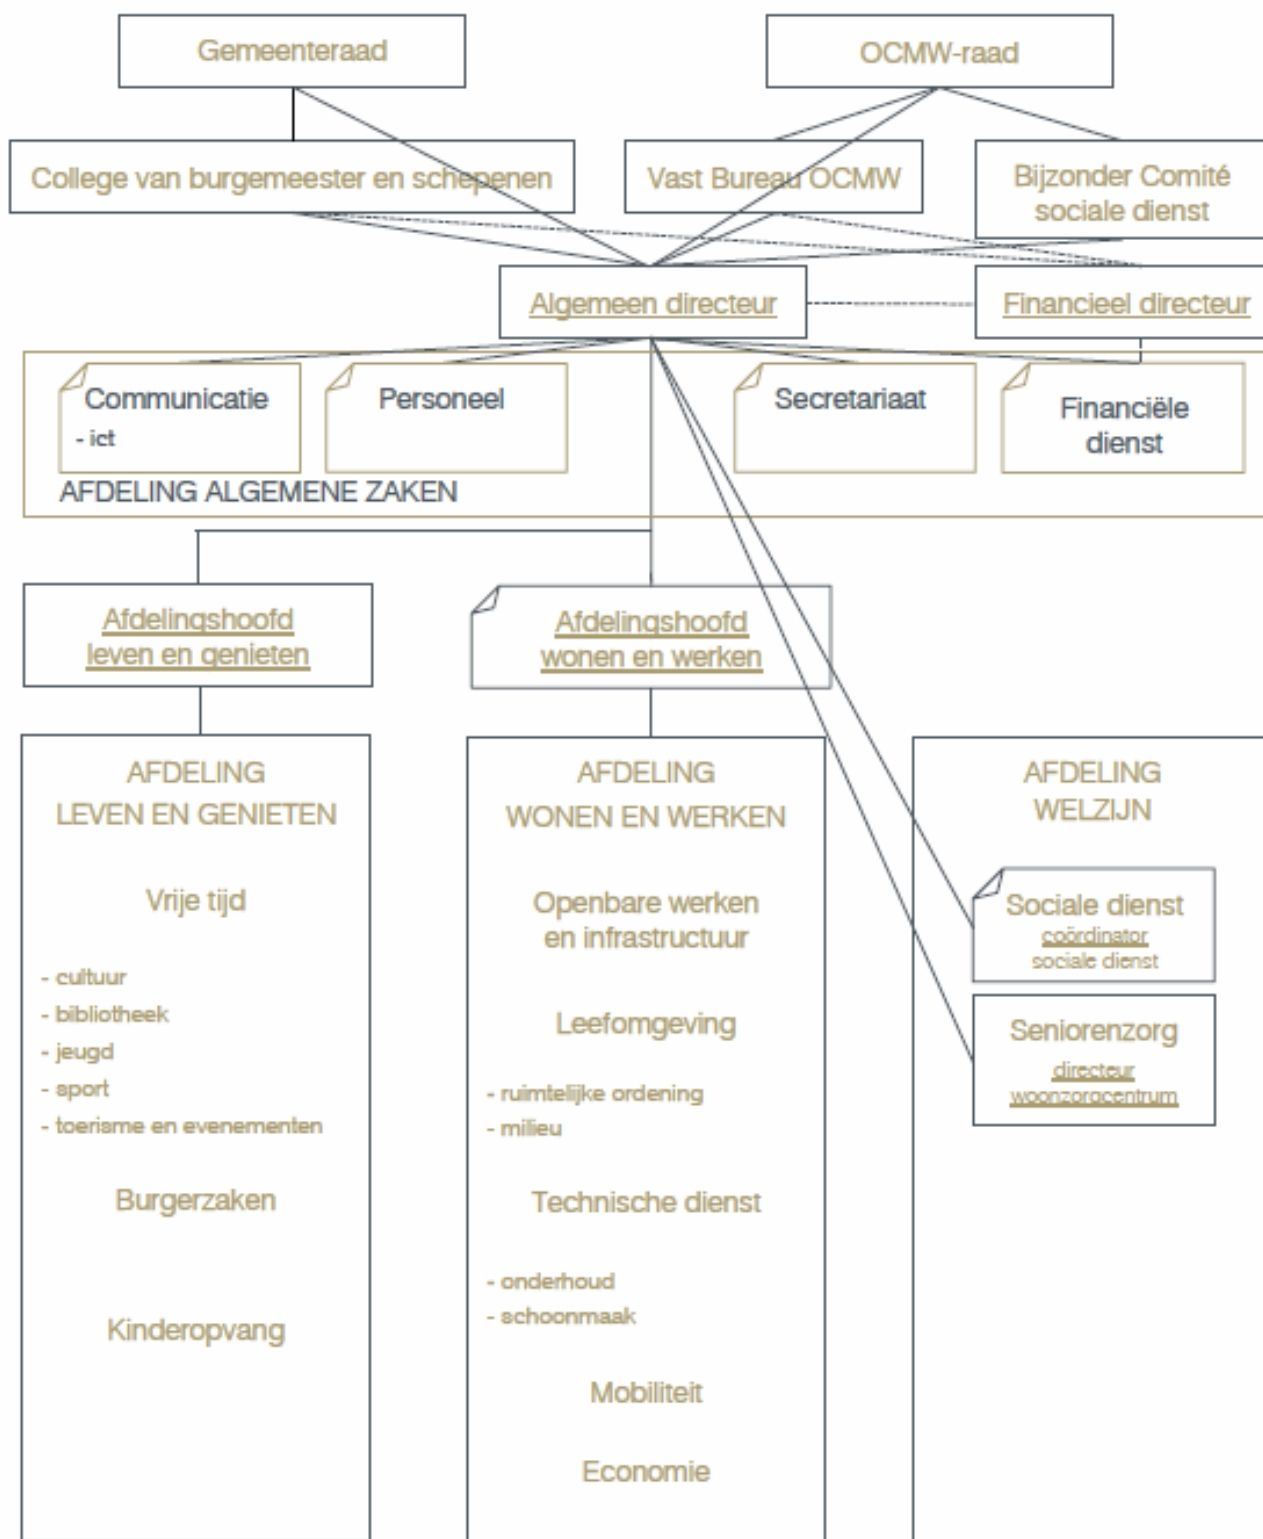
Gemeenteraad

OCMW-raad

College van burgemeester en schepenen

Vast Bureau OCMW

Bijzonder Comité sociale dienst

Algemeen directeur

Financieel directeur

Communicatie
- ict

Personeel

Secretariaat

Financiële dienst

AFDELING ALGEMENE ZAKEN

Afdelingshoofd leven en genieten

Afdelingshoofd wonen en werken

AFDELING LEVEN EN GENIETEN

Vrije tijd

- cultuur
- bibliotheek
- jeugd
- sport
- toerisme en evenementen

Burgerzaken

Kinderopvang

AFDELING WONEN EN WERKEN

Openbare werken en infrastructuur

Leefomgeving

- ruimtelijke ordening
- milieu

Technische dienst

- onderhoud
- schoonmaak

Mobiliteit

Economie

AFDELING WELZIJN

Sociale dienst
coördinator sociale dienst

Seniorenzorg
directeur woonzorgcentrum